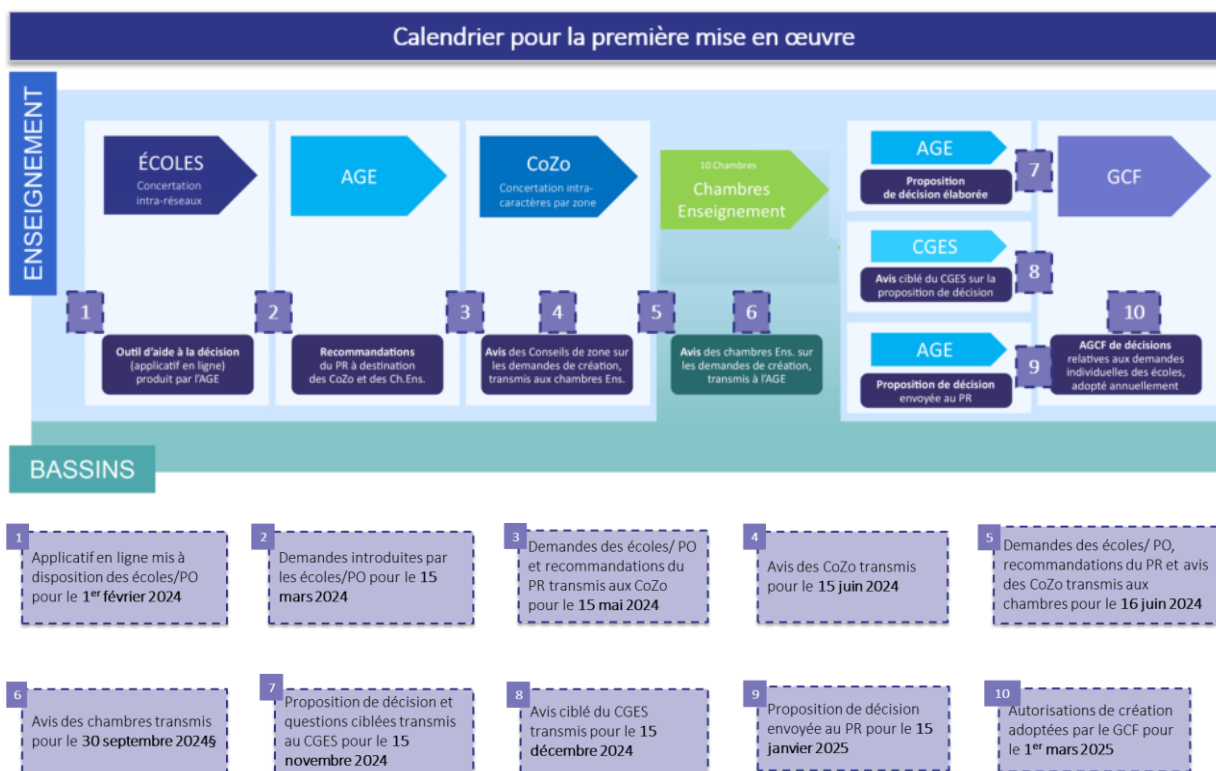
Calendrier pour la première mise en œuvre

ENSEIGNEMENT

ÉCOLES
Concertation intra-réseaux

AGE

CoZo
Concertation intra-caractères par zone

10 Chambres
Chambres Enseignement

AGE
Proposition de décision élaborée

7

GCF

CGES
Avis ciblé du CGES sur la proposition de décision

8

1

2

3

4

5

6

10

Outil d'aide à la décision (applicatif en ligne) produit par l'AGE

Recommandations du PR à destination des CoZo et des Ch.Ens.

Avis des Conseils de zone sur les demandes de création, transmis aux chambres Ens.

Avis des chambres Ens. sur les demandes de création, transmis à l'AGE

AGE
Proposition de décision envoyée au PR

9

AGCF de décisions relatives aux demandes individuelles des écoles, adopté annuellement

BASSINS

1
Applicatif en ligne mis à disposition des écoles/PO pour le 1$^{er}$ février 2024

2
Demandes introduites par les écoles/PO pour le 15 mars 2024

3
Demandes des écoles/ PO et recommandations du PR transmis aux CoZo pour le 15 mai 2024

4
Avis des CoZo transmis pour le 15 juin 2024

5
Demandes des écoles/ PO, recommandations du PR et avis des CoZo transmis aux chambres pour le 16 juin 2024

6
Avis des chambres transmis pour le 30 septembre 2024§

7
Proposition de décision et questions ciblées transmis au CGES pour le 15 novembre 2024

8
Avis ciblé du CGES transmis pour le 15 décembre 2024

9
Proposition de décision envoyée au PR pour le 15 janvier 2025

10
Autorisations de création adoptées par le GCF pour le 1$^{er}$ mars 2025